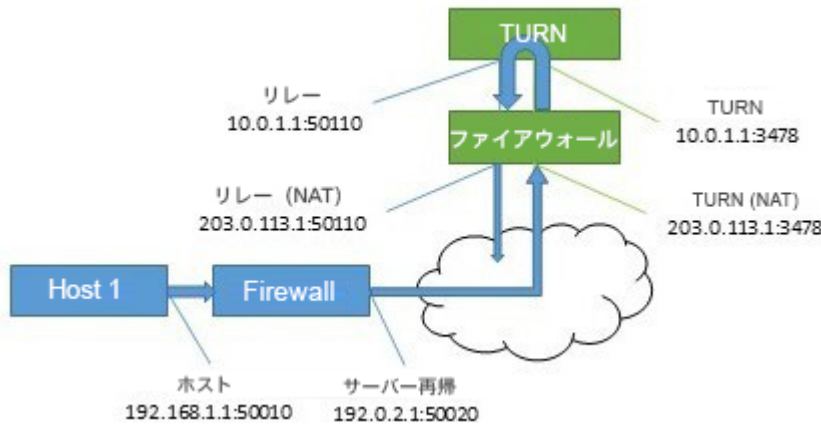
TURN

リレー
10.0.1.1:50110

ファイアウォール

TURN
10.0.1.1:3478

リレー (NAT)
203.0.113.1:50110

TURN (NAT)
203.0.113.1:3478

Host 1

Firewall

ホスト
192.168.1.1:50010

サーバー再帰
192.0.2.1:50020